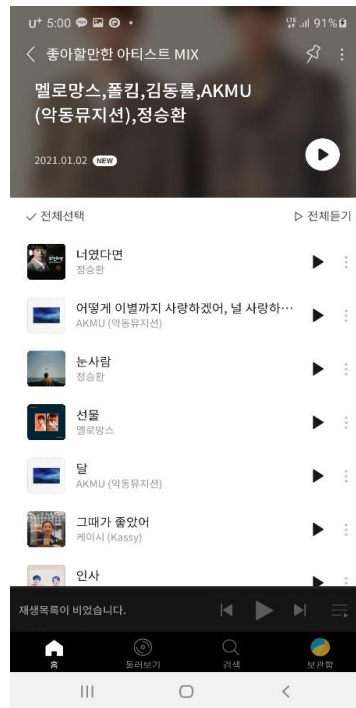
U⁺ 5:00 · 91%

좋아할만한 아티스트 MIX

멜로망스,폴킴,김동률,AKMU (악동뮤지션),정승환

2021.01.02 NEW

✓ 전체선택

▷ 전체듣기

너였다면
정승환

어떻게 이별까지 사랑하겠어, 널 사랑하…
AKMU (악동뮤지션)

눈사람
정승환

선물
멜로망스

달
AKMU (악동뮤지션)

그때가 좋았어
케이시 (Kassy)

인사

재생목록이 비었습니다.

홈
둘러보기
검색
보관함